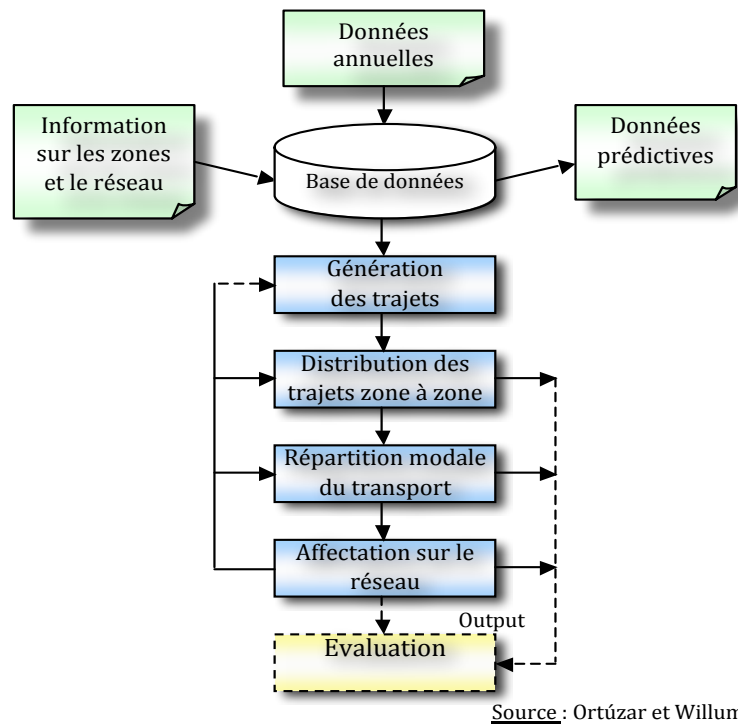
Données annuelles

Information sur les zones et le réseau

Base de données

Données prédictives

Génération des trajets

Distribution des trajets zone à zone

Répartition modale du transport

Affectation sur le réseau

Output

Evaluation

Source : Ortúzar et Willum